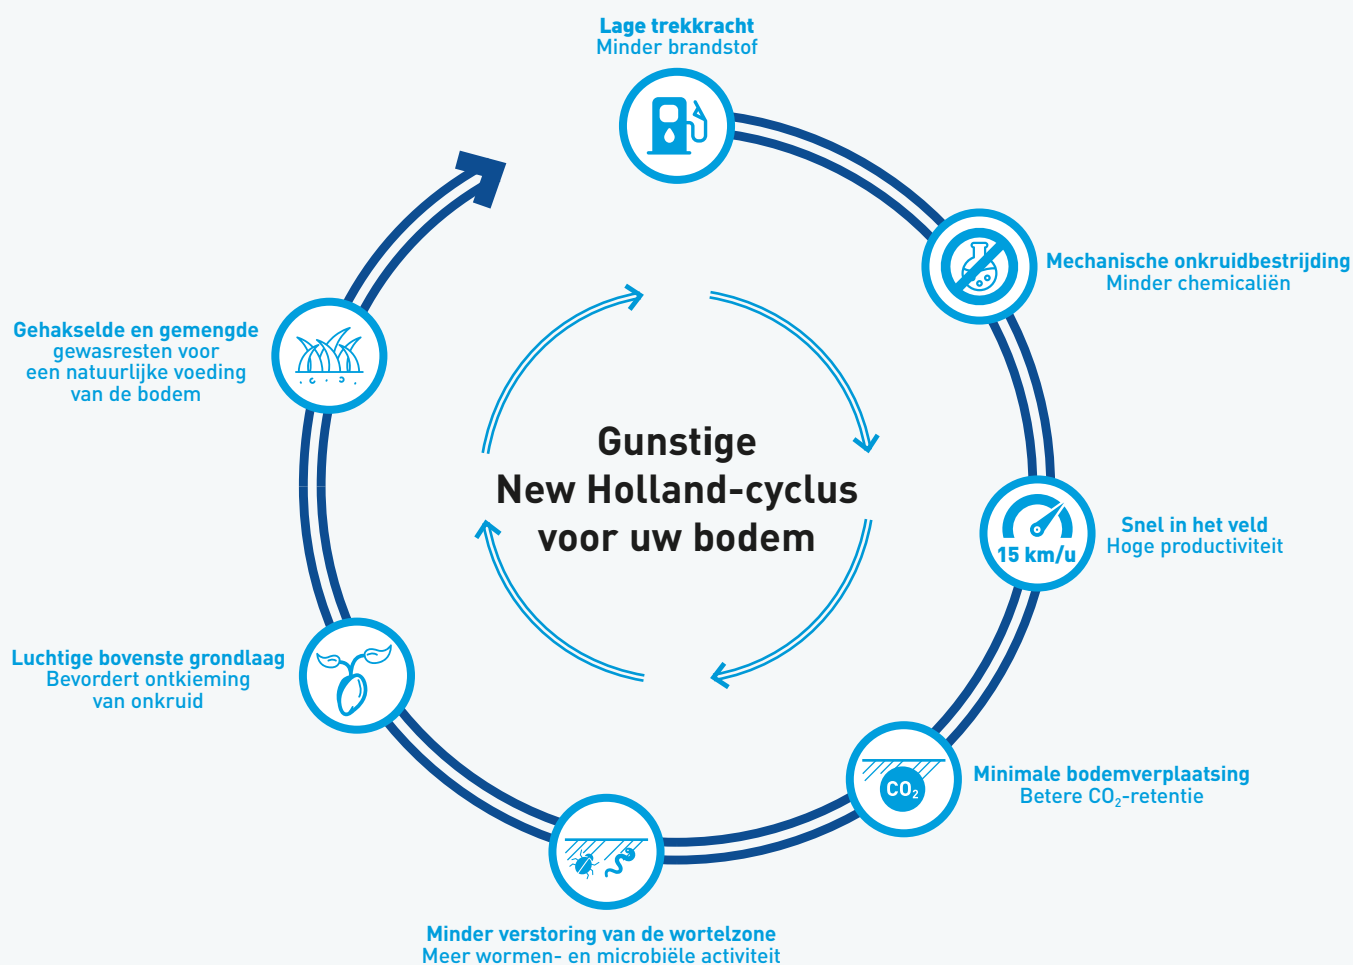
Lage trekkracht
Minder brandstof

Mechanische onkruidbestrijding
Minder chemicaliën

15 km/u

Snel in het veld
Hoge productiviteit

$CO_2$

Minimale bodemverplaatsing
Betere $CO_2$-retentie

Minder verstoring van de wortelzone
Meer wormen- en microbiële activiteit

Luchtige bovenste grondlaag
Bevordert ontkieming van onkruid

Gehakselde en gemengde gewasresten voor een natuurlijke voeding van de bodem

Gunstige
New Holland-cyclus
voor uw bodem